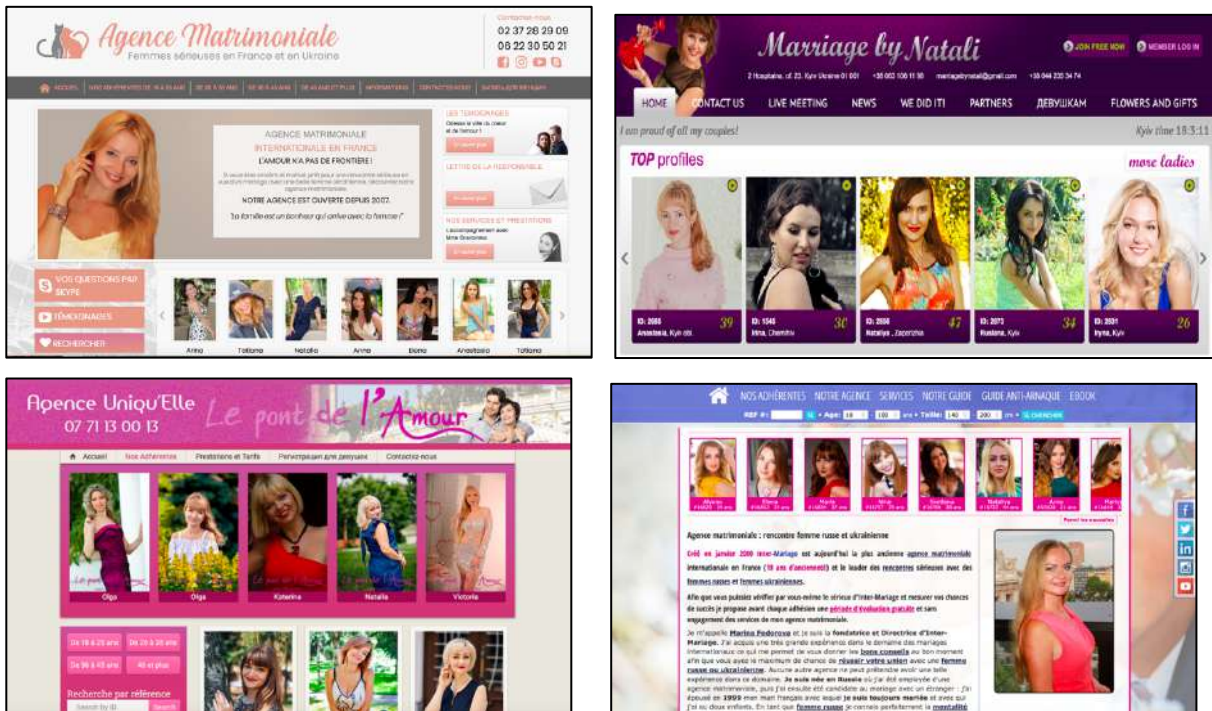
Agence Matrimoniale
Femmes sérieuses en France et en Ukraine
Contactez-nous
02 37 28 29 09
06 22 30 50 21

ACCUEIL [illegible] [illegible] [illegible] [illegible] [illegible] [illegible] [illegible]

AGENCE MATRIMONIALE
INTERNATIONALE EN FRANCE
L'AMOUR N'A PAS DE FRONTIÈRE !
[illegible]
NOTRE AGENCE EST OUVERTE DEPUIS 2007.
"La famille est un bonheur qui arrive avec la femme !"

LES TÉMOIGNAGES
LETTRE DE LA RESPONSABLE
NOS SERVICES ET PRESTATIONS

VOS QUESTIONS PAR SKYPE
TÉMOIGNAGES
RECHERCHER

Anna Tatiana Natalia Anna Elena Anastasia Tatiana

Marriage by Natali
JOIN FREE NOW
MEMBER LOG IN
2 Hospitalna, of. 23, Kyiv Ukraine 01 001 +38 063 106 11 56 marriagebynatali@gmail.com +38 044 220 34 74
HOME CONTACT US LIVE MEETING NEWS WE DID IT! PARTNERS ДЕВУШКАМ FLOWERS AND GIFTS
I am proud of all my couples!
Kyiv time 18:3:11
TOP profiles
more ladies
ID: 2685 Anastasia, Kyiv obl. 39
ID: 1545 Irina, Chernihiv 30
ID: 2556 Nataliya, Zaporizhia 47
ID: 2073 Ruslana, Kyiv 34
ID: 2501 Iryna, Kyiv 26

Agence Uniqu'Elle
07 71 13 00 13
Le pont de l'Amour
Accueil Nos Adhérentes Prestations et Tarifs Регистрация для девушек Contactez-nous
Olga Olga Katerina Natalia Victoria
De 18 à 25 ans De 25 à 35 ans De 36 à 45 ans 46 et plus
Recherche par référence
Search by ID

NOS ADHÉRENTES NOTRE AGENCE SERVICES NOTRE GUIDE GUIDE ANTI-ARNAQUE EBOOK
REF #: • Age: 18 - 100 ans • Taille: 140 - 200 cm CHERCHER
Alyona Elena Maria Nina Svetlana Nataliya Anna Maria
Agence matrimoniale : rencontre femme russe et ukrainienne
Créé en janvier 2000 Inter-Mariage est aujourd'hui la plus ancienne agence matrimoniale internationale en France (18 ans d'ancienneté) et le leader des rencontres sérieuses avec des femmes russes et femmes ukrainiennes.
Afin que vous puissiez vérifier par vous-même le sérieux d'Inter-Mariage et mesurer vos chances de succès je propose avant chaque adhésion une période d'évaluation gratuite et sans engagement des services de mon agence matrimoniale.
Je m'appelle Marina Fedorova et je suis la fondatrice et Directrice d'Inter-Mariage. J'ai acquis une très grande expérience dans le domaine des mariages internationaux ce qui me permet de vous donner les bons conseils au bon moment afin que vous ayez le maximum de chance de réussir votre union avec une femme russe ou ukrainienne. Aucune autre agence ne peut prétendre avoir une telle expérience dans ce domaine. Je suis née en Russie où j'ai été employée d'une agence matrimoniale, puis j'ai ensuite été candidate au mariage avec un étranger : j'ai épousé en 1999 mon mari français avec lequel je suis toujours mariée et avec qui j'ai eu deux enfants. En tant que femme russe je connais parfaitement la mentalité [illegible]